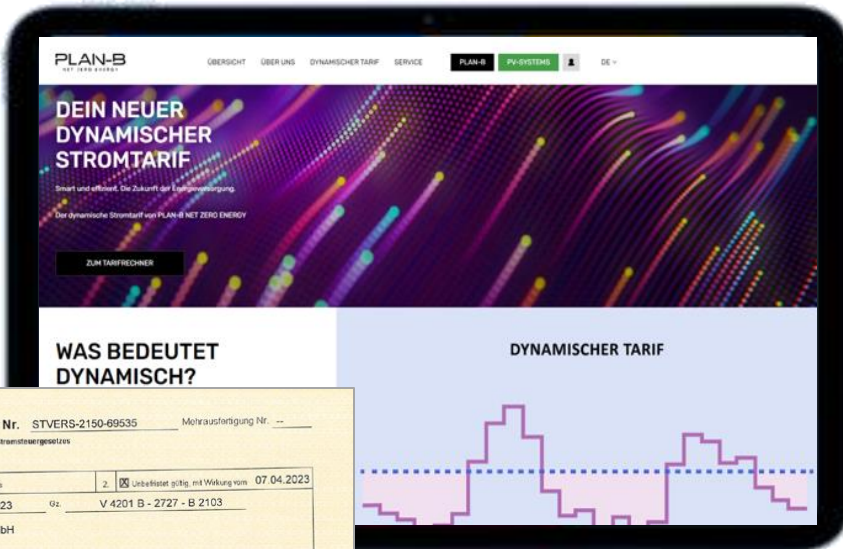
PLAN-B
NET ZERO ENERGY

ÜBERSICHT ÜBER UNS DYNAMISCHER TARIF SERVICE PLAN-B PV-SYSTEMS DE

DEIN NEUER DYNAMISCHER STROMTARIF

Smart und effizient. Die Zukunft der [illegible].

Der dynamische Stromtarif von PLAN-B NET ZERO ENERGY

ZUM TARIFRECHNER

WAS BEDEUTET DYNAMISCH?

DYNAMISCHER TARIF

Nr. STVERS-2150-69535 Mehrausfertigung Nr. --
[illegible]stromsteuergesetzes
2. ☒ Unbefristet gültig, mit Wirkung vom 07.04.2023
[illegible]23 Gz. V 4201 B - 2727 - B 2103
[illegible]bH